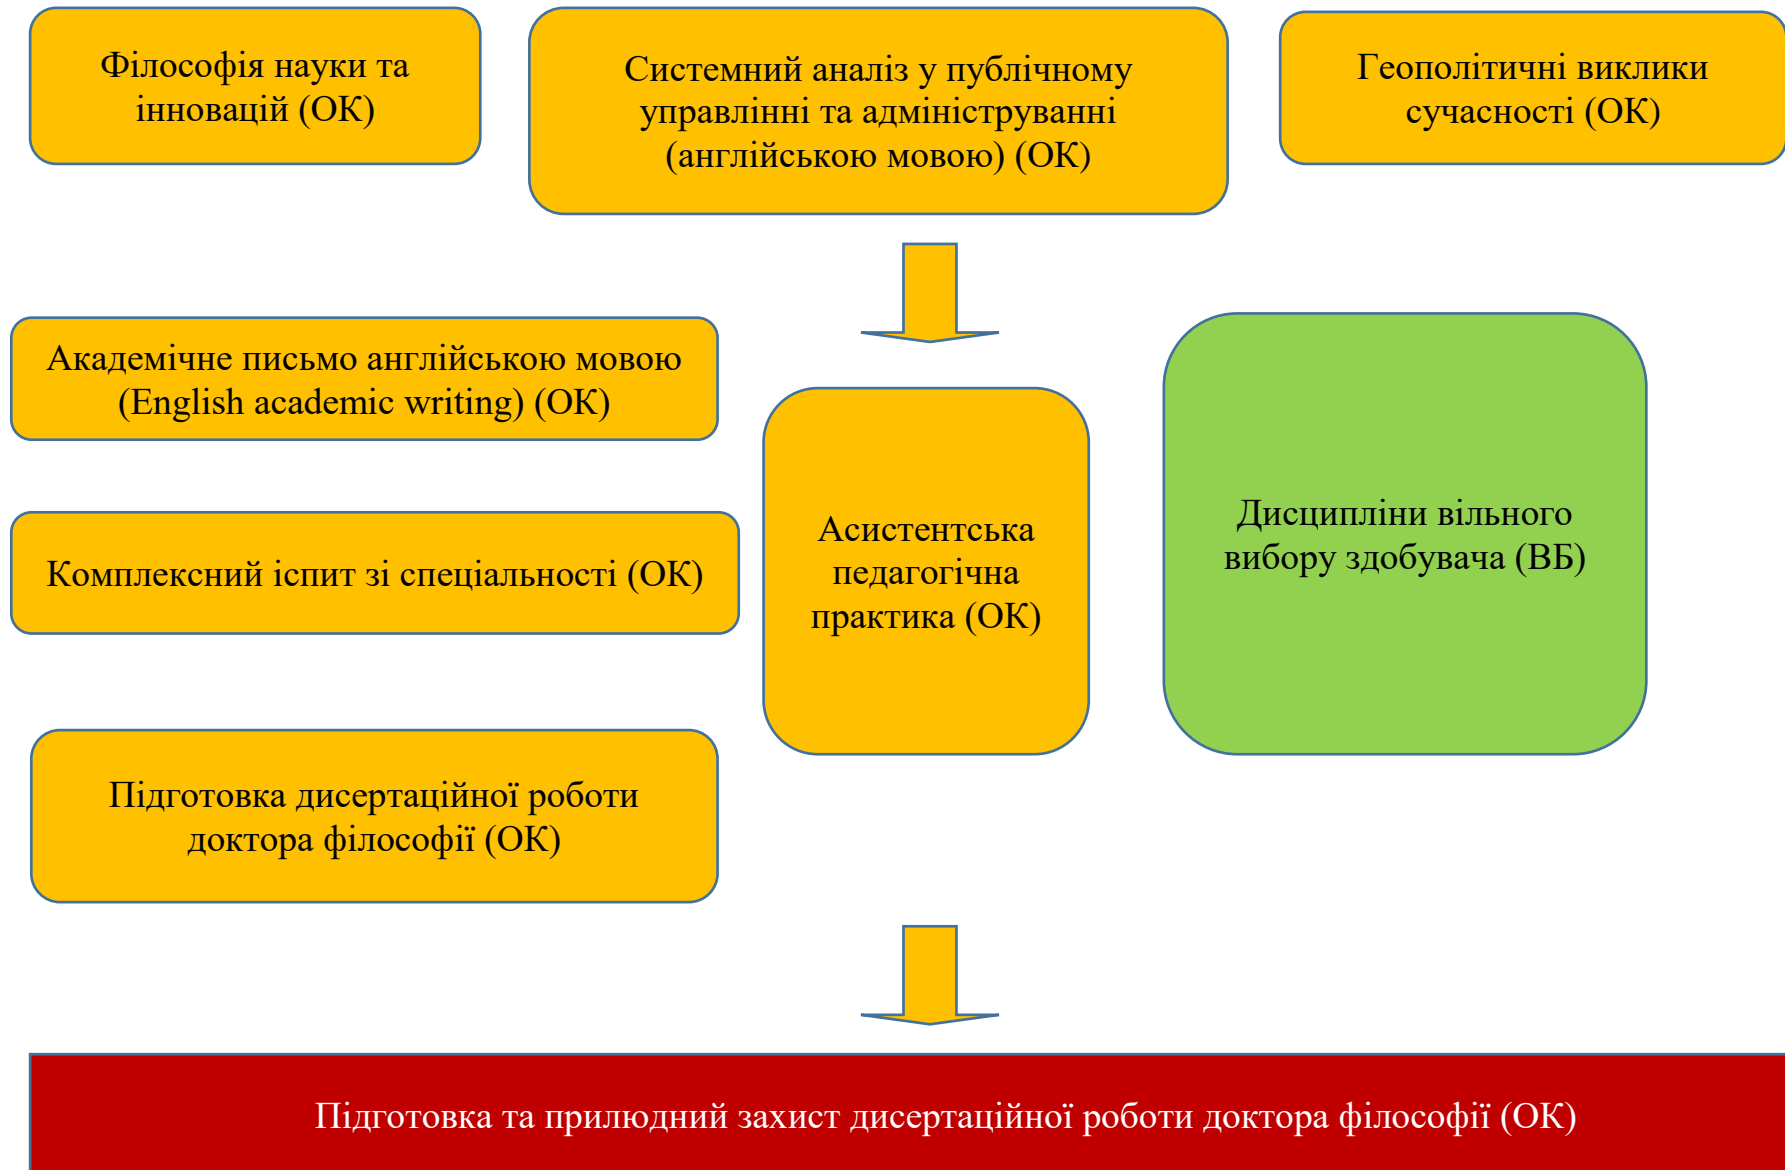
Філософія науки та інновацій (ОК)

Системний аналіз у публічному управлінні та адмініструванні (англійською мовою) (ОК)

Геополітичні виклики сучасності (ОК)

Академічне письмо англійською мовою (English academic writing) (ОК)

Комплексний іспит зі спеціальності (ОК)

Підготовка дисертаційної роботи доктора філософії (ОК)

Асистентська педагогічна практика (ОК)

Дисципліни вільного вибору здобувача (ВБ)

Підготовка та прилюдний захист дисертаційної роботи доктора філософії (ОК)